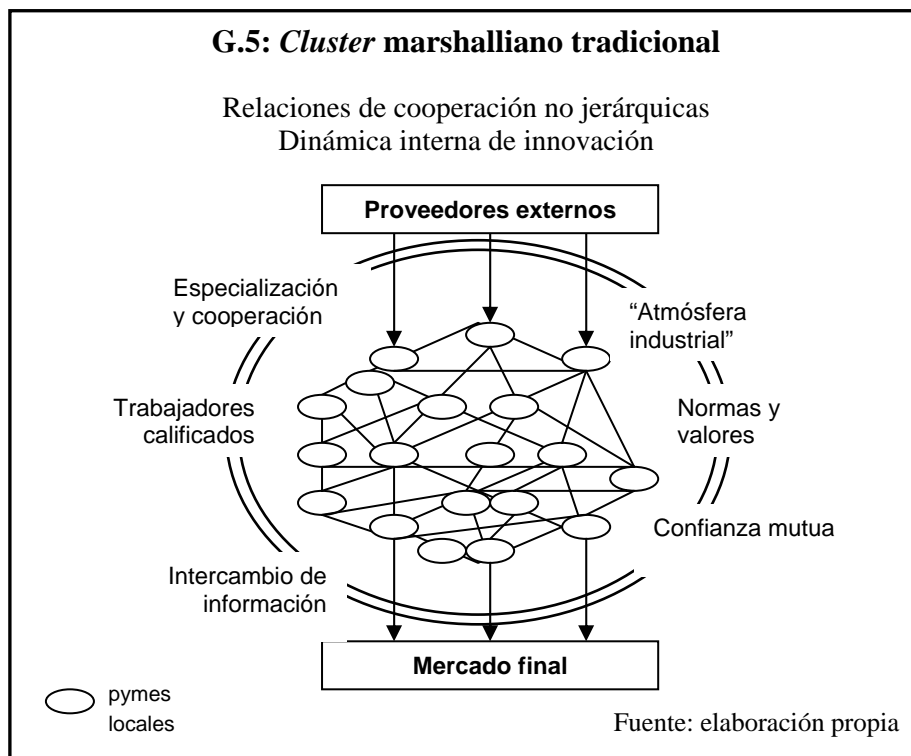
G.5: *Cluster* marshalliano tradicional

Relaciones de cooperación no jerárquicas
Dinámica interna de innovación

Proveedores externos

Especialización y cooperación

"Atmósfera industrial"

Trabajadores calificados

Normas y valores

Confianza mutua

Intercambio de información

Mercado final

pymes locales

Fuente: elaboración propia